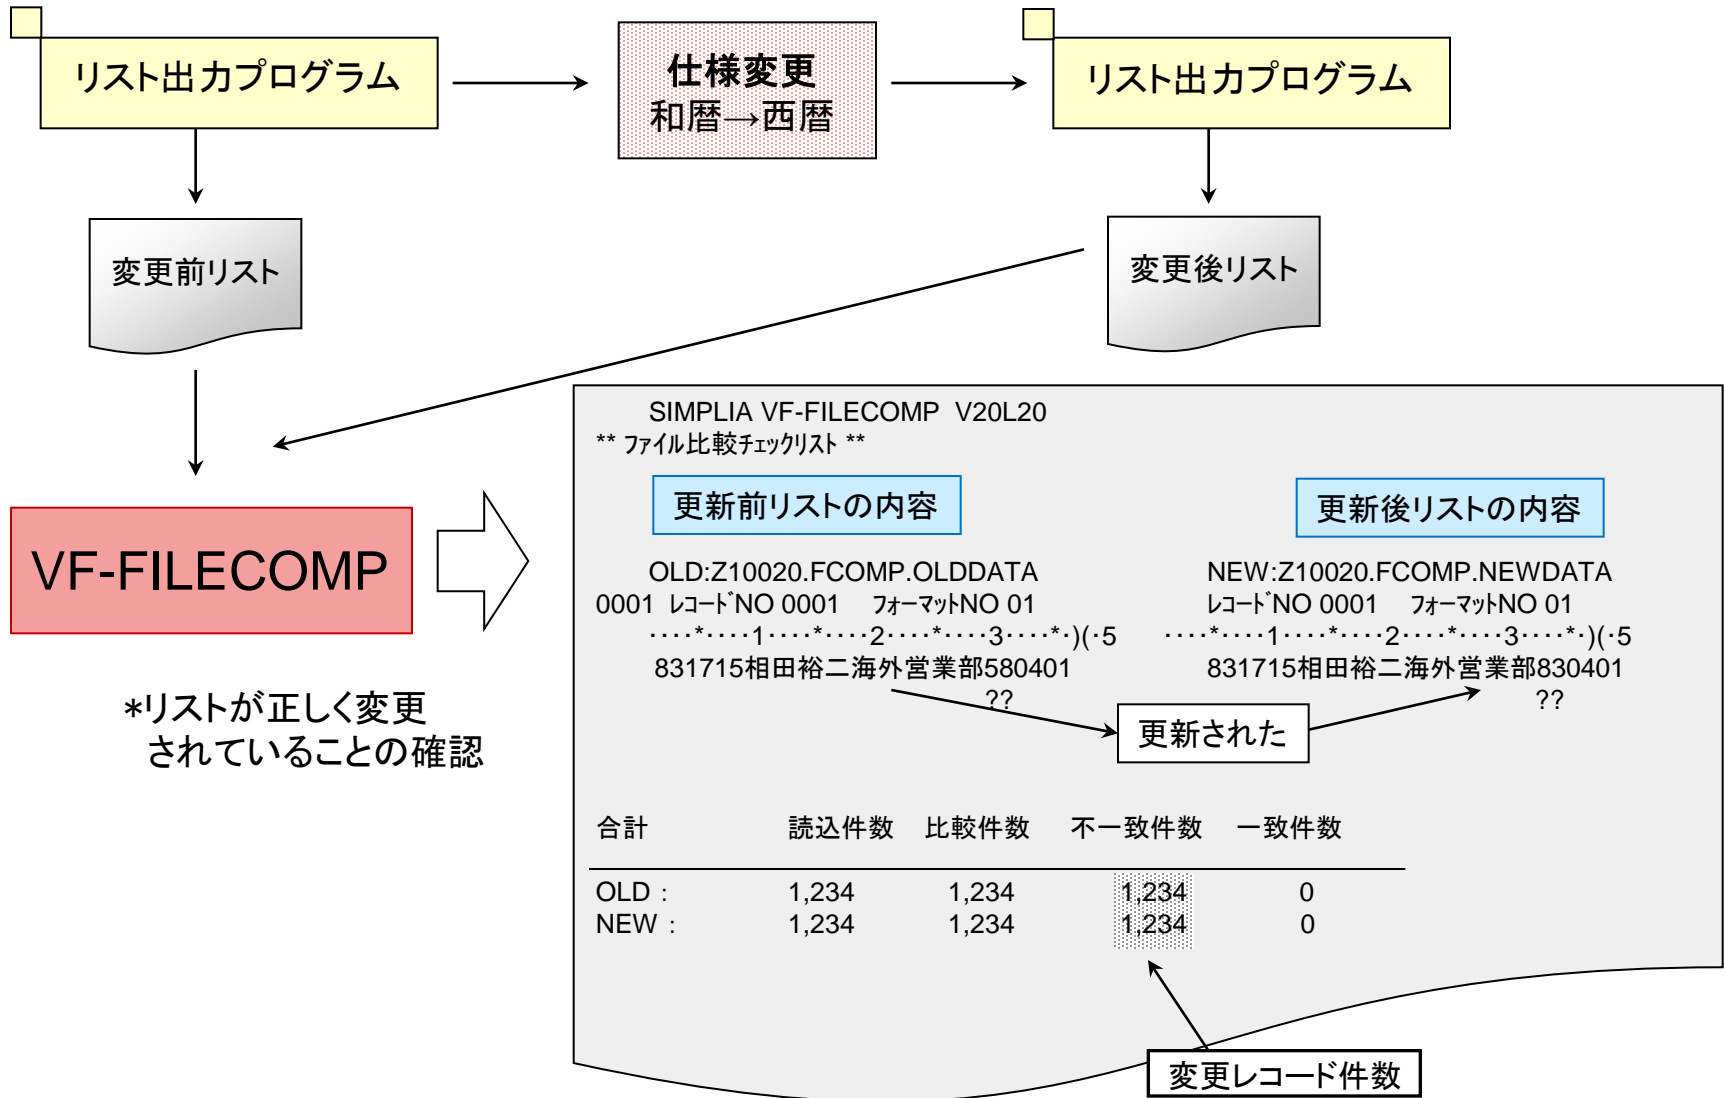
リスト出力プログラム

仕様変更
和暦→西暦

リスト出力プログラム

変更前リスト

変更後リスト

VF-FILECOMP

*リストが正しく変更されていることの確認

SIMPLIA VF-FILECOMP V20L20
** ﾌｧｲﾙ比較ﾁｪｯｸﾘｽﾄ **

更新前リストの内容

更新後リストの内容

OLD:Z10020.FCOMP.OLDDATA
0001 ﾚｺｰﾄﾞNO 0001 ﾌｫｰﾏｯﾄNO 01
····*····1····*····2····*····3····*·)(·5
831715相田裕二海外営業部580401
??

NEW:Z10020.FCOMP.NEWDATA
ﾚｺｰﾄﾞNO 0001 ﾌｫｰﾏｯﾄNO 01
····*····1····*····2····*····3····*·)(·5
831715相田裕二海外営業部830401
??

更新された

| 合計 | 読込件数 | 比較件数 | 不一致件数 | 一致件数 |
|---|---|---|---|---|
| OLD : | 1,234 | 1,234 | 1,234 | 0 |
| NEW : | 1,234 | 1,234 | 1,234 | 0 |

変更レコード件数